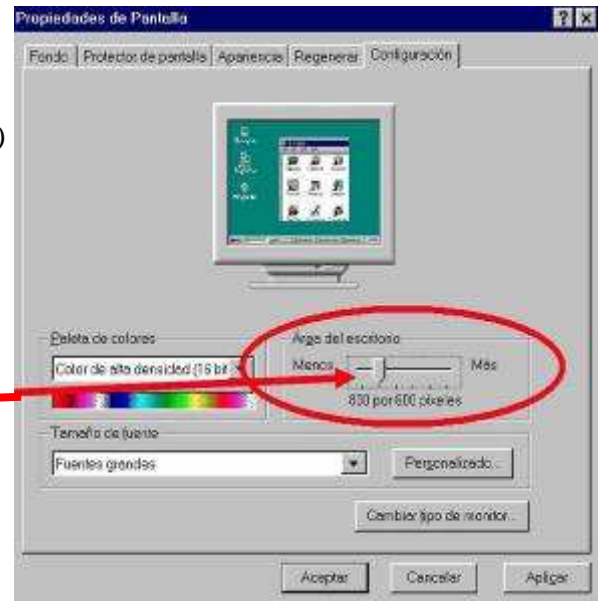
Propiedades de Pantalla

?

Fondo | Protector de pantalla | Apariencia | Regenerar | Configuración

Paleta de colores

Color de alta densidad (16 bit

Área del escritorio

Menos

Más

800 por 600 píxeles

Tamaño de fuente

Fuentes grandes

Personalizado...

Cambiar tipo de monitor...

Aceptar

Cancelar

Aplicar